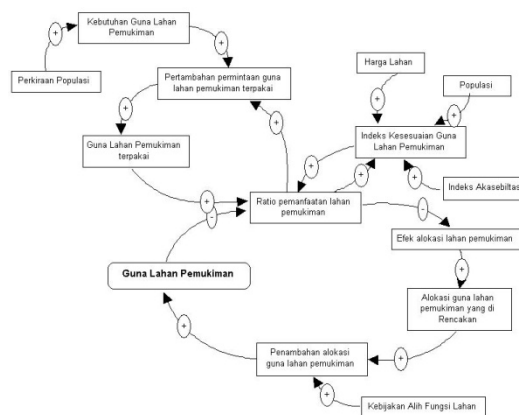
Kebutuhan Guna Lahan Pemukiman

+

+

Perkiraan Populasi

+

Pertambahan permintaan guna lahan pemukiman terpakai

Harga Lahan

Populasi

+

+

+

+

Guna Lahan Pemukiman terpakai

Indeks Kesesuaian Guna Lahan Pemukiman

+

+

+

Indeks Akasebiltas

+

-

Ratio pemanfaatan lahan pemukiman

-

Efek alokasi lahan pemukiman

Guna Lahan Pemukiman

+

Alokasi guna lahan pemukiman yang di Rencakan

+

Penambahan alokasi guna lahan pemukiman

+

+

Kebijakan Alih Fungsi Lahan